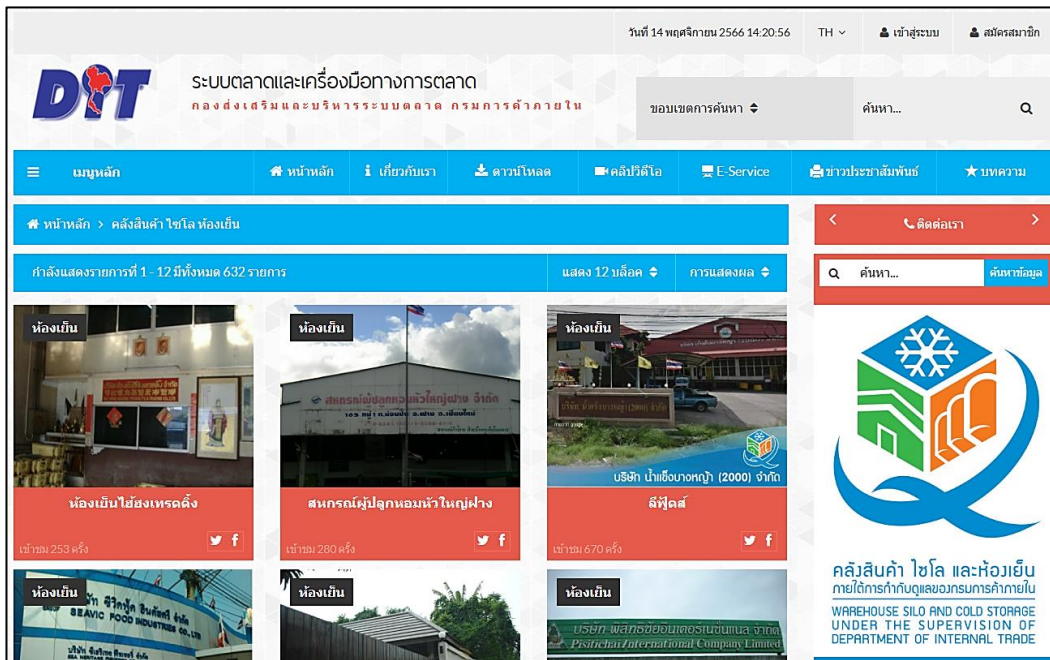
วันที่ 14 พฤศจิกายน 2566 14:20:56 TH เข้าสู่ระบบ สมัครสมาชิก

DIT

ระบบตลาดและเครื่องมือทางการตลาด
กองส่งเสริมและบริหารระบบตลาด กรมการค้าภายใน

ขอบเขตการค้นหา ค้นหา...

เมนูหลัก หน้าหลัก เกี่ยวกับเรา ดาวน์โหลด คลิปวีดีโอ E-Service ข่าวประชาสัมพันธ์ บทความ

หน้าหลัก > คลังสินค้า ไซโล ห้องเย็น

ติดต่อเรา

กำลังแสดงรายการที่ 1 - 12 มีทั้งหมด 632 รายการ แสดง 12 บล็อค การแสดงผล

ค้นหา... ค้นหาข้อมูล

ห้องเย็น
ห้องเย็นไฮ้ฮงเทรดดิ้ง
เข้าชม 253 ครั้ง

ห้องเย็น
สหกรณ์ผู้ปลูกหอมหัวใหญ่ฝาง
เข้าชม 280 ครั้ง

ห้องเย็น
บริษัท น้ำแข็งบางหญ้า (2000) จำกัด
ลีฟู้ดส์
เข้าชม 670 ครั้ง

ห้องเย็น
SEAVIC FOOD INDUSTRIES CO.,LTD

ห้องเย็น

ห้องเย็น
Pisitchai International Company Limited

คลังสินค้า ไซโล และห้องเย็น
ภายใต้การกำกับดูแลของกรมการค้าภายใน
WAREHOUSE SILO AND COLD STORAGE
UNDER THE SUPERVISION OF
DEPARTMENT OF INTERNAL TRADE